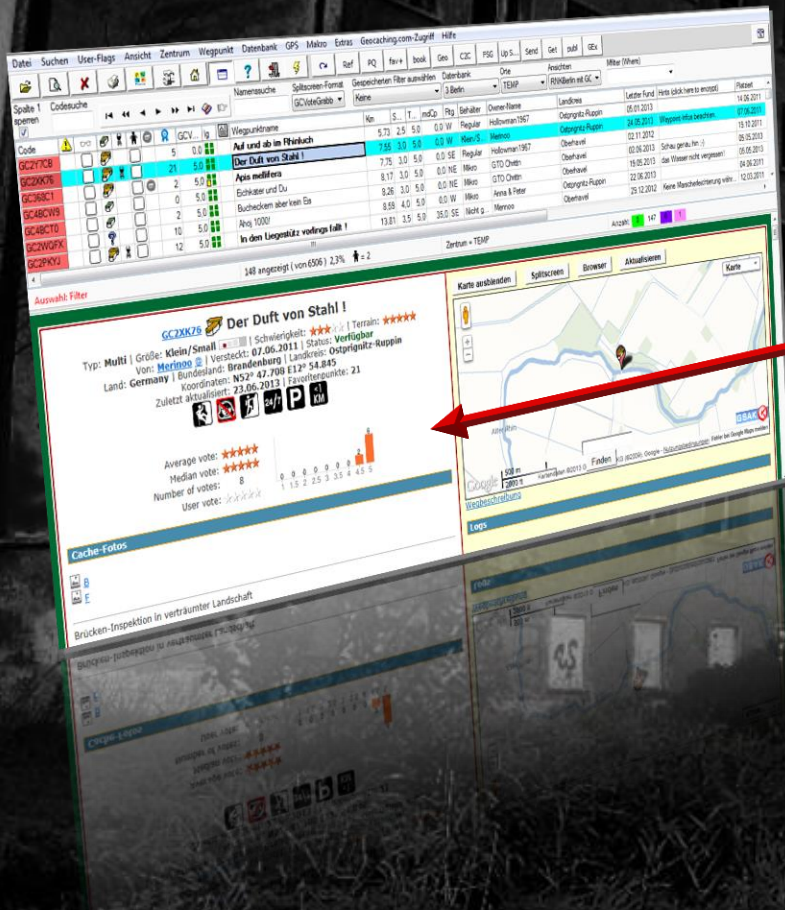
Datei Suchen User-Flags Ansicht Zentrum Wegpunkt Datenbank GPS Makro Extras Geocaching.com-Zugriff Hilfe

Ref PQ fav+ book Geo C2C PSG Up S... Send Get publ GEx

Spalte 1 sperren Codesuche Namenssuche Splitscreen-Format GCVoteGrabb Gespeicherten Filter auswählen Keine Datenbank 3 Berlin Orte TEMP Ansichten RNkBerlin ist GC Filter (Where)

| Code | | GCV... | lg | Wegpunktname | Km | S... | T... | mdCp | Pltg | Behälter | Owner-Name | Landkreis | Letzter Fund | Hints (click here to encrypt) | Platziert |
|---|---|---|---|---|---|---|---|---|---|---|---|---|---|---|---|
| GC2Y7CB | | 5 | 0.0 | Auf und ab im Rhinluch | 5.73 | 2.5 | 5.0 | 0.0 | W | Regular | Hollowman1967 | Ostprignitz-Ruppin | 05.01.2013 | | 14.06.2011 |
| GC2XK76 | | 21 | 5.0 | Der Duft von Stahl ! | 7.55 | 3.0 | 5.0 | 0.0 | W | Klein/S... | Merinoo | Ostprignitz-Ruppin | 04.05.2013 | Wegpkt offsa beschten... | 07.06.2011 |
| GC368C1 | | 2 | 5.0 | Apis mellifera | 7.75 | 3.0 | 5.0 | 0.0 | SE | Regular | Hollowman1967 | Oberhavel | 02.11.2012 | | 15.10.2011 |
| GC4BCW9 | | 0 | 5.0 | Eichkater und Du | 8.17 | 3.0 | 5.0 | 0.0 | NE | Mikro | GTO Chittin | Oberhavel | 02.05.2013 | Schau genau hin ;-) | 05.05.2013 |
| GC4BCT0 | | 10 | 5.0 | Bucheckern aber kein Eis | 8.26 | 3.0 | 5.0 | 0.0 | NE | Mikro | GTO Chittin | Oberhavel | 19.05.2013 | das Wasser nicht vergessen! | 04.05.2013 |
| GC2WQFX | | 12 | 5.0 | Ahoj 1000! | 8.59 | 4.0 | 5.0 | 0.0 | W | Mikro | Anna & Peter | Ostprignitz-Ruppin | 22.06.2013 | | 04.06.2011 |
| GC2PKYJ | | | | In den Liegestütz vorlings fallt ! | 13.81 | 3.5 | 5.0 | 35.0 | SE | Nicht g... | Merinoo | Oberhavel | 29.12.2012 | Keine Manschettenhilfe... | 12.03.2011 |

148 angezeigt ( von 6506 ) 2,3% = 2 Zentrum = TEMP Anzahl: 2 147

Auswahl: Filter

GC2XK76 Der Duft von Stahl ! | Schwierigkeit: ★★★ | Terrain: ★★★★★
Typ: Multi | Größe: Klein/Small | Status: Verfügbar
Von: Merinoo | Versteckt: 07.06.2011 | Landkreis: Ostprignitz-Ruppin
Land: Germany | Bundesland: Brandenburg | Landkreis: Ostprignitz-Ruppin
Koordinaten: N52° 47.708 E12° 54.845
Zuletzt aktualisiert: 23.06.2013 | Favoritenpunkte: 21

Average vote: ★★★★★
Median vote: ★★★★★
Number of votes: 8
User vote:

Karte ausblenden Splitscreen Browser Aktualisieren Karte

Finden 500 m

Wegbeschreibung

Logs

Cache-Fotos

B
E

Brücken-Inspektion in verträumter Landschaft